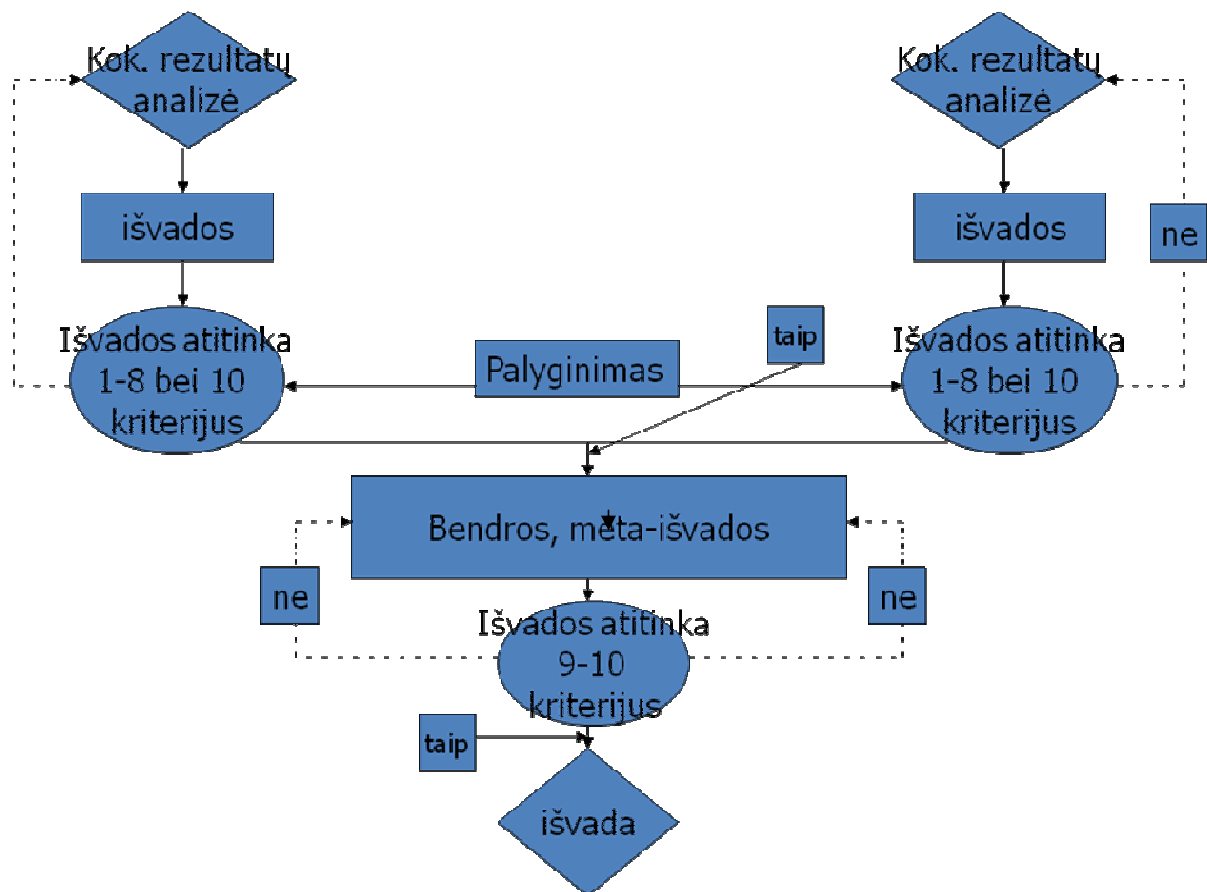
Kok. rezultatų analizė

išvados

Išvados atitinka 1-8 bei 10 kriterijus

Kok. rezultatų analizė

išvados

ne

Išvados atitinka 1-8 bei 10 kriterijus

Palyginimas

taip

Bendros, meta-išvados

ne

ne

Išvados atitinka 9-10 kriterijus

taip

išvada